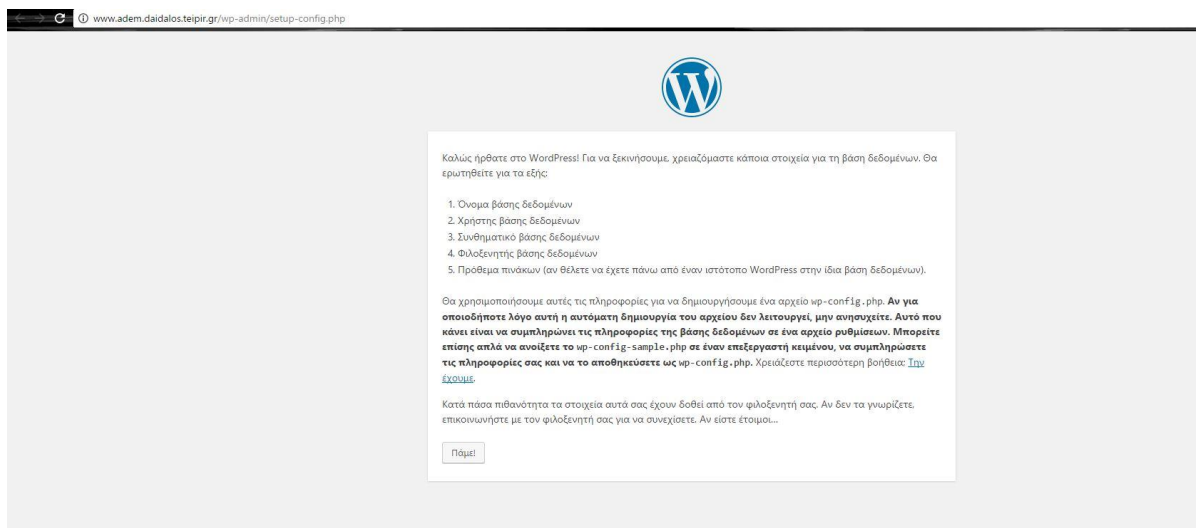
www.adem.daidalos.teipir.gr/wp-admin/setup-config.php

Καλώς ήρθατε στο WordPress! Για να ξεκινήσουμε, χρειαζόμαστε κάποια στοιχεία για τη βάση δεδομένων. Θα ερωτηθείτε για τα εξής:

1. Όνομα βάσης δεδομένων
2. Χρήστης βάσης δεδομένων
3. Συνθηματικό βάσης δεδομένων
4. Φιλοξενητής βάσης δεδομένων
5. Πρόθεμα πινάκων (αν θέλετε να έχετε πάνω από έναν ιστότοπο WordPress στην ίδια βάση δεδομένων).

Θα χρησιμοποιήσουμε αυτές τις πληροφορίες για να δημιουργήσουμε ένα αρχείο wp-config.php. Αν για οποιοδήποτε λόγο αυτή η αυτόματη δημιουργία του αρχείου δεν λειτουργεί, μην ανησυχείτε. Αυτό που κάνει είναι να συμπληρώνει τις πληροφορίες της βάσης δεδομένων σε ένα αρχείο ρυθμίσεων. Μπορείτε επίσης απλά να ανοίξετε το wp-config-sample.php σε έναν επεξεργαστή κειμένου, να συμπληρώσετε τις πληροφορίες σας και να το αποθηκεύσετε ως wp-config.php. Χρειάζεστε περισσότερη βοήθεια: Την έχουμε.

Κατά πάσα πιθανότητα τα στοιχεία αυτά σας έχουν δοθεί από τον φιλοξενητή σας. Αν δεν τα γνωρίζετε, επικοινωνήστε με τον φιλοξενητή σας για να συνεχίσετε. Αν είστε έτοιμοι…

Πάμε!